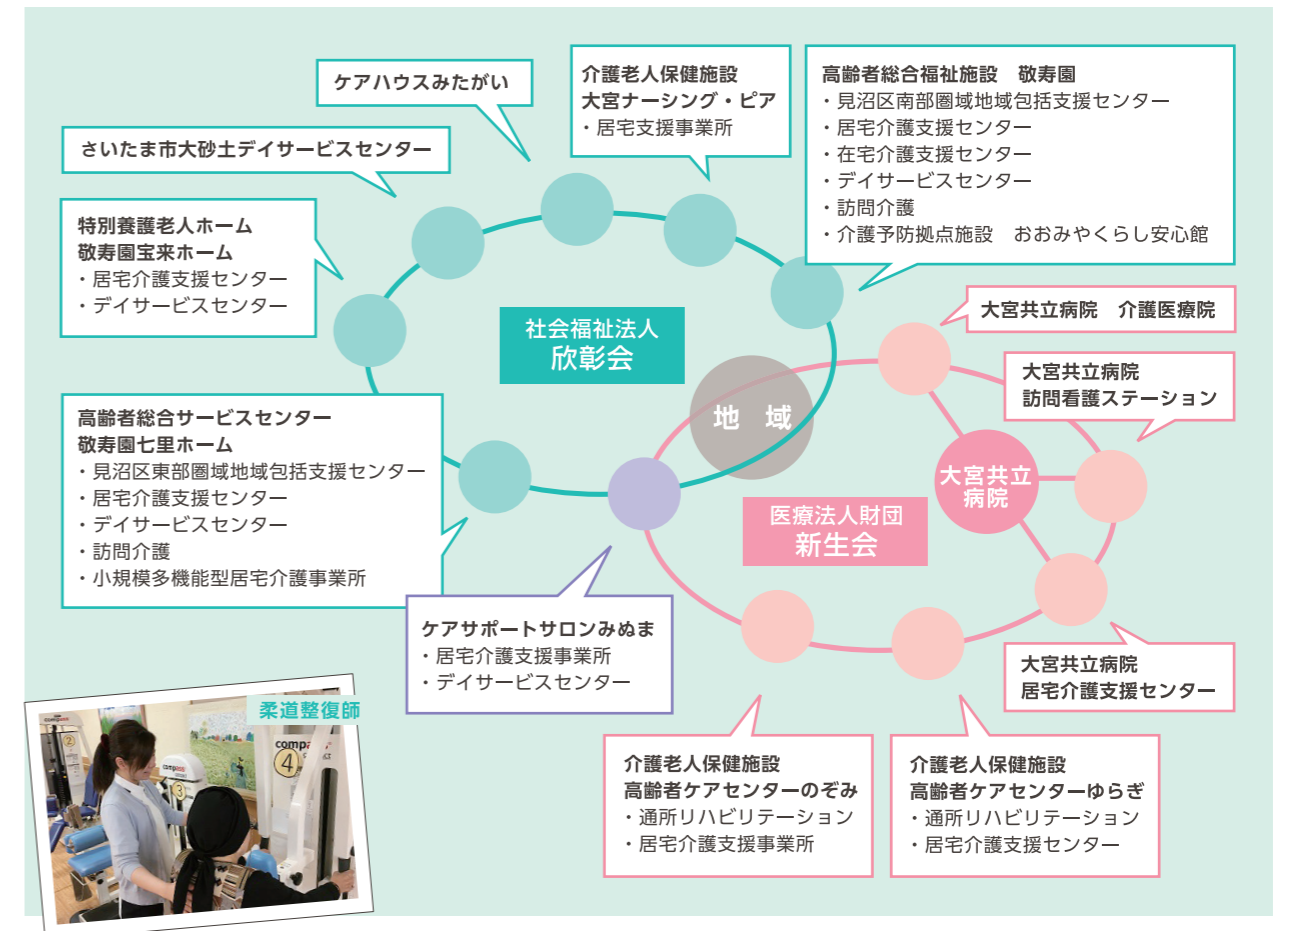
ケアハウスみたがい

介護老人保健施設
大宮ナーシング・ピア
・居宅支援事業所

高齢者総合福祉施設　敬寿園
・見沼区南部圏域地域包括支援センター
・居宅介護支援センター
・在宅介護支援センター
・デイサービスセンター
・訪問介護
・介護予防拠点施設　おおみやくらし安心館

さいたま市大砂土デイサービスセンター

特別養護老人ホーム
敬寿園宝来ホーム
・居宅介護支援センター
・デイサービスセンター

社会福祉法人
欣彰会

大宮共立病院　介護医療院

大宮共立病院
訪問看護ステーション

地　域

大宮共立病院

高齢者総合サービスセンター
敬寿園七里ホーム
・見沼区東部圏域地域包括支援センター
・居宅介護支援センター
・デイサービスセンター
・訪問介護
・小規模多機能型居宅介護事業所

医療法人財団
新生会

ケアサポートサロンみぬま
・居宅介護支援事業所
・デイサービスセンター

大宮共立病院
居宅介護支援センター

柔道整復師

compass
4

介護老人保健施設
高齢者ケアセンターのぞみ
・通所リハビリテーション
・居宅介護支援事業所

介護老人保健施設
高齢者ケアセンターゆらぎ
・通所リハビリテーション
・居宅介護支援センター